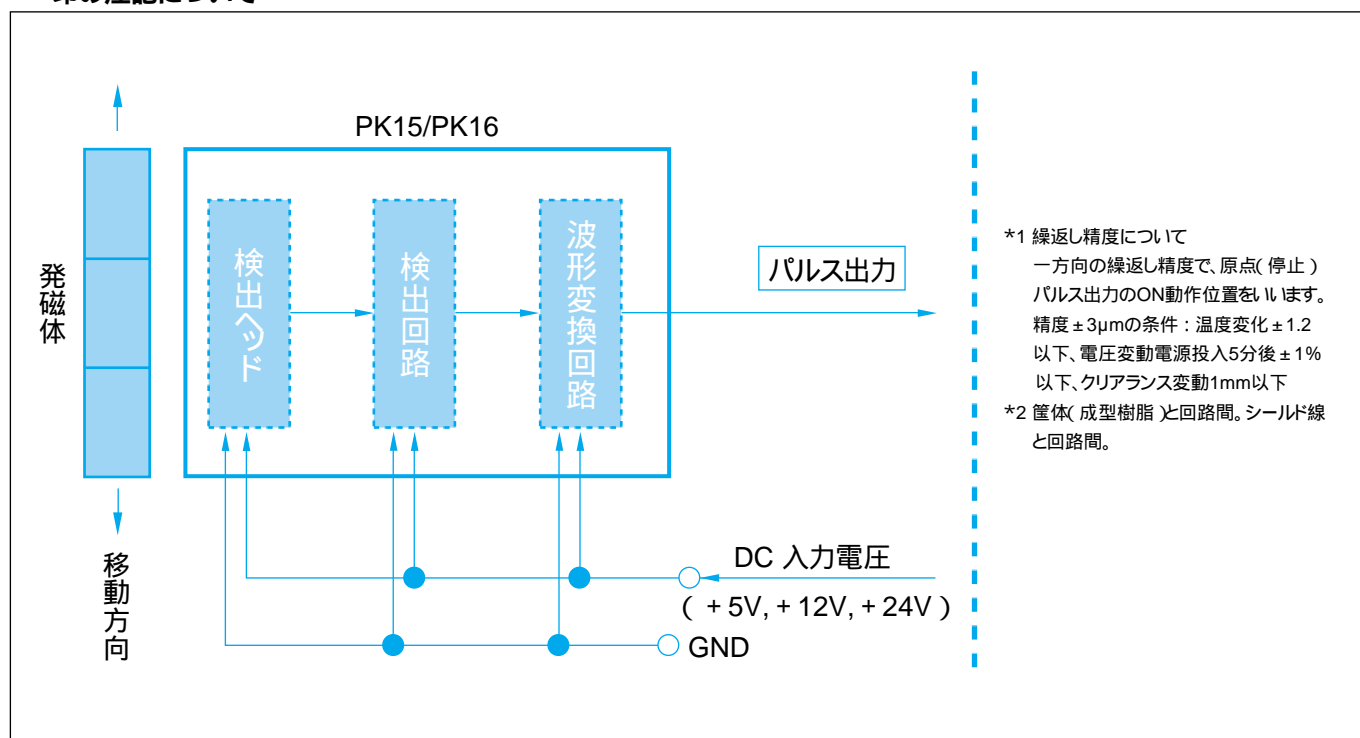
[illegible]

PK15/PK16

発磁体

検出ヘッド

検出回路

波形変換回路

パルス出力

移動方向

DC 入力電圧

( +5V, +12V, +24V )

GND

*1 繰返し精度について
一方向の繰返し精度で、原点( 停止 )パルス出力のON動作位置をいいます。
精度±3μmの条件：温度変化±1.2 以下、電圧変動電源投入5分後±1% 以下、クリアランス変動1mm以下

*2 筐体( 成型樹脂 )と回路間。シールド線と回路間。